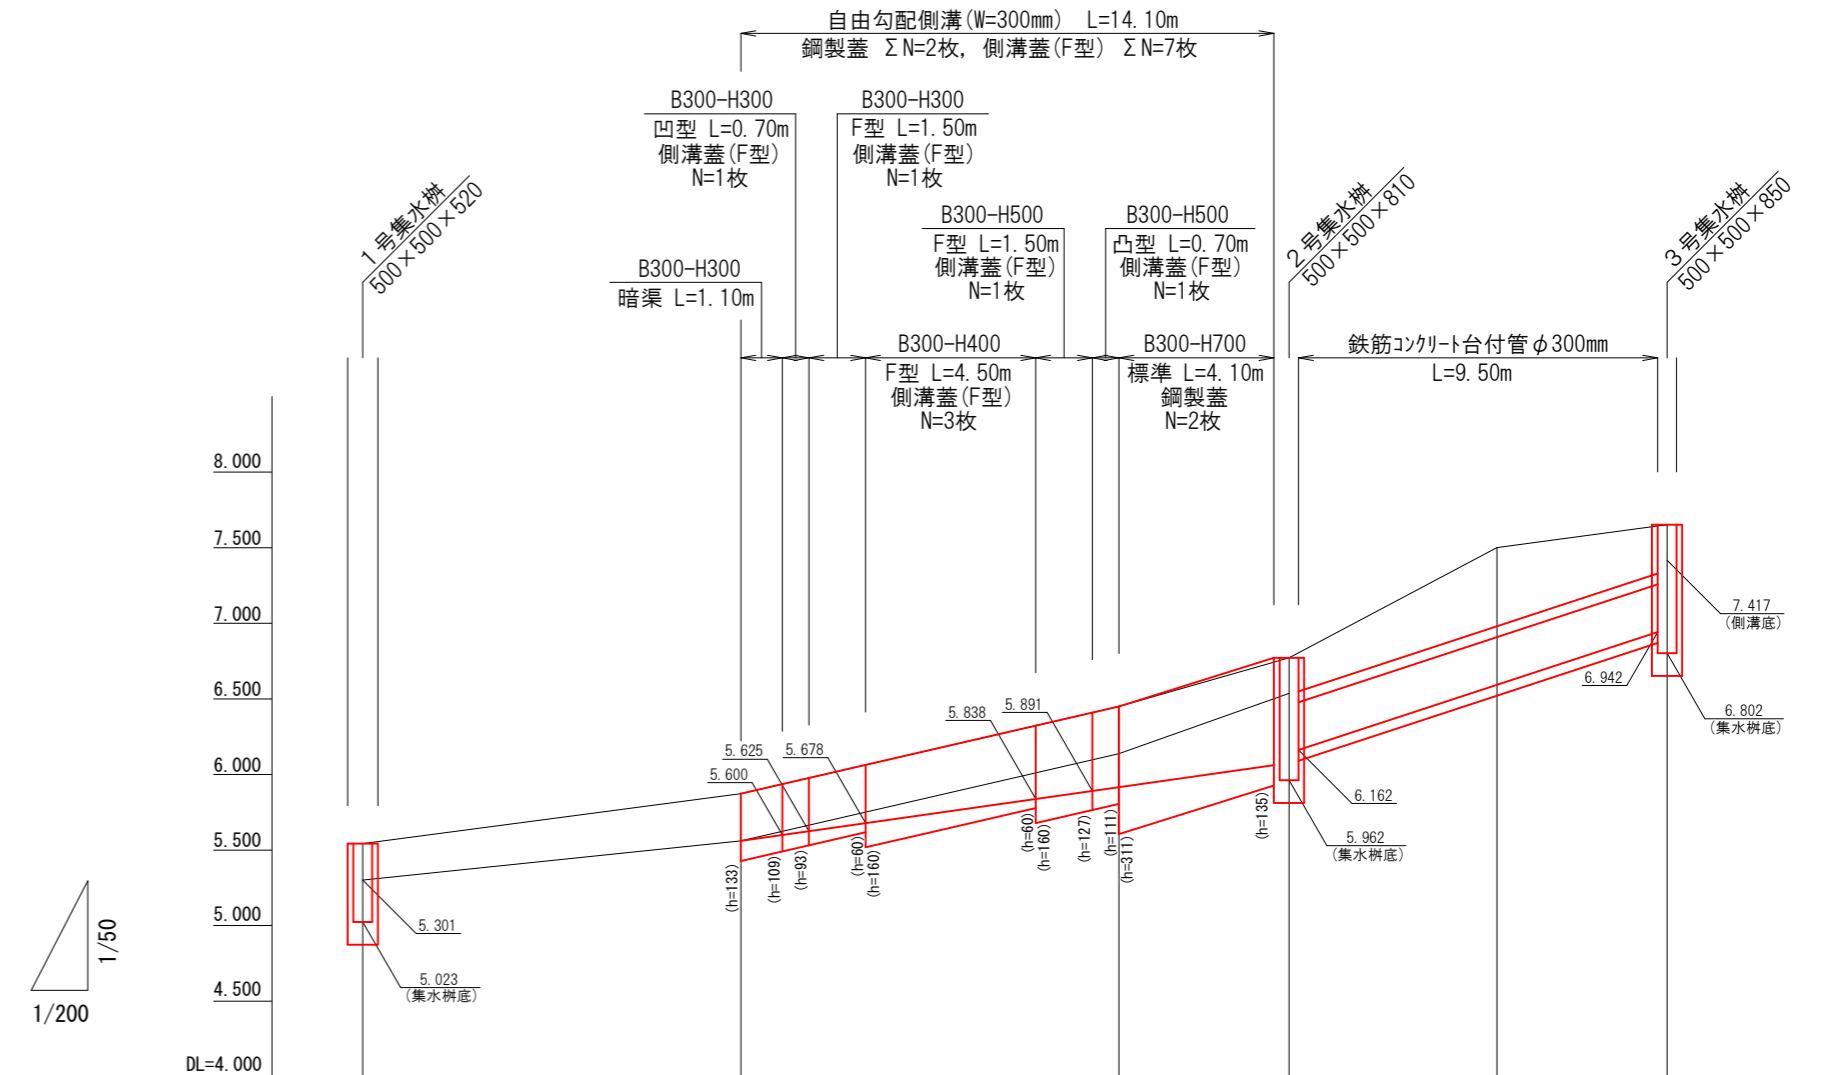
自由勾配側溝(W=300mm)　L=14.10m
鋼製蓋　ΣN=2枚，側溝蓋(F型)　ΣN=7枚

B300-H300
凹型 L=0.70m
側溝蓋(F型)
N=1枚

B300-H300
F型 L=1.50m
側溝蓋(F型)
N=1枚

B300-H500
F型 L=1.50m
側溝蓋(F型)
N=1枚

B300-H500
凸型 L=0.70m
側溝蓋(F型)
N=1枚

B300-H300
暗渠 L=1.10m

B300-H400
F型 L=4.50m
側溝蓋(F型)
N=3枚

B300-H700
標準 L=4.10m
鋼製蓋
N=2枚

鉄筋ｺﾝｸﾘｰﾄ台付管 φ300mm
L=9.50m

1号集水桝
500×500×520

2号集水桝
500×500×810

3号集水桝
500×500×850

8.000
7.500
7.000
6.500
6.000
5.500
5.000
4.500
DL=4.000

1/50
1/200

5.301
5.023
(集水桝底)
5.625
5.678
5.600
5.838
5.891
(h=133)
(h=109)
(h=93)
(h=60)
(h=160)
(h=60)
(h=160)
(h=127)
(h=111)
(h=311)
(h=135)
6.162
5.962
(集水桝底)
7.417
(側溝底)
6.942
6.802
(集水桝底)